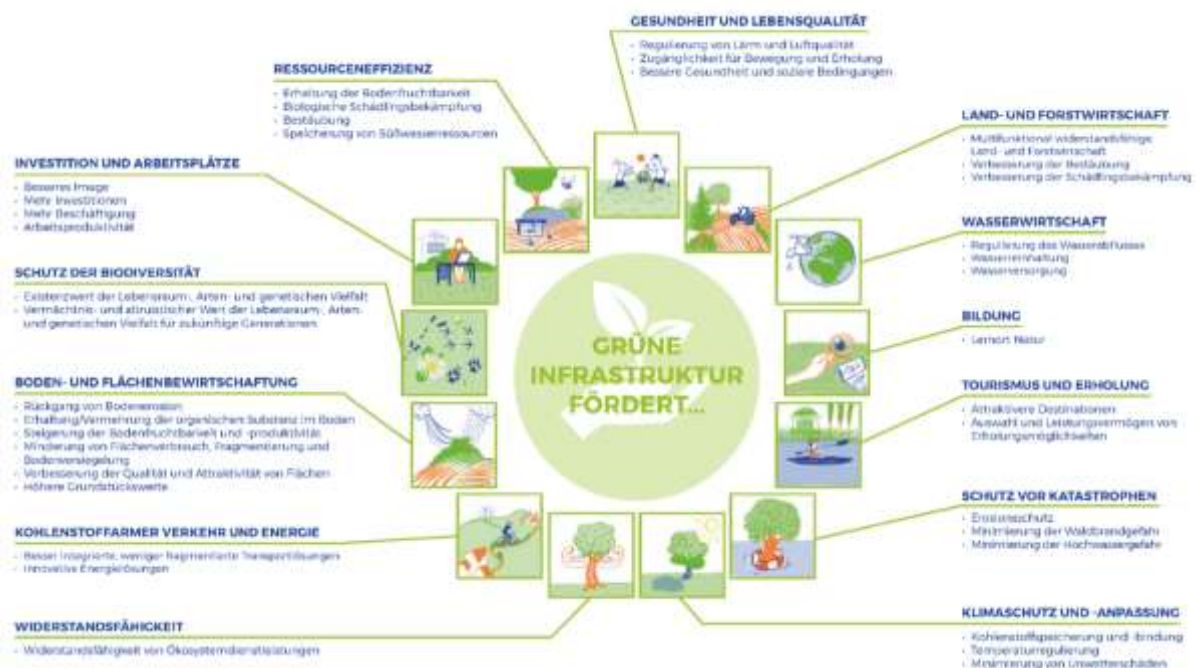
GESUNDHEIT UND LEBENSQUALITÄT

- Regulierung von Lärm und Luftqualität
- Zugänglichkeit für Bewegung und Erholung
- Bessere Gesundheit und soziale Bedingungen

RESSOURCENEFFIZIENZ

- Erhaltung der Bodenfruchtbarkeit
- Biologische Schädlingsbekämpfung
- Bestäubung
- Speicherung von Süßwasserressourcen

LAND- UND FORSTWIRTSCHAFT

- Multifunktional widerstandsfähige Land- und Forstwirtschaft
- Verbesserung der Bestäubung
- Verbesserung der Schädlingsbekämpfung

INVESTITION UND ARBEITSPLÄTZE

- Besseres Image
- Mehr Investitionen
- Mehr Beschäftigung
- Arbeitsproduktivität

WASSERWIRTSCHAFT

- Regulierung des Wasserabflusses
- Wasserreinhaltung
- Wasserversorgung

SCHUTZ DER BIODIVERSITÄT

- Existenzwert der Lebensraum-, Arten- und genetischen Vielfalt
- Vermächtnis- und altruistischer Wert der Lebensraum-, Arten- und genetischen Vielfalt für zukünftige Generationen

BILDUNG

- Lernort Natur

GRÜNE INFRASTRUKTUR FÖRDERT...

BODEN- UND FLÄCHENBEWIRTSCHAFTUNG

- Rückgang von Bodenerosion
- Erhaltung/Vermehrung der organischen Substanz im Boden
- Steigerung der Bodenfruchtbarkeit und -produktivität
- Minderung von Flächenverbrauch, Fragmentierung und Bodenversiegelung
- Verbesserung der Qualität und Attraktivität von Flächen
- Höhere Grundstückswerte

TOURISMUS UND ERHOLUNG

- Attraktivere Destinationen
- Auswahl und Leistungsvermögen von Erholungsmöglichkeiten

SCHUTZ VOR KATASTROPHEN

- Erosionsschutz
- Minimierung der Waldbrandgefahr
- Minimierung der Hochwassergefahr

KOHLENSTOFFARMER VERKEHR UND ENERGIE

- Besser integrierte, weniger fragmentierte Transportlösungen
- Innovative Energielösungen

WIDERSTANDSFÄHIGKEIT

- Widerstandsfähigkeit von Ökosystemdienstleistungen

KLIMASCHUTZ UND -ANPASSUNG

- Kohlenstoffspeicherung und -bindung
- Temperaturregulierung
- Minimierung von Unwetterschäden